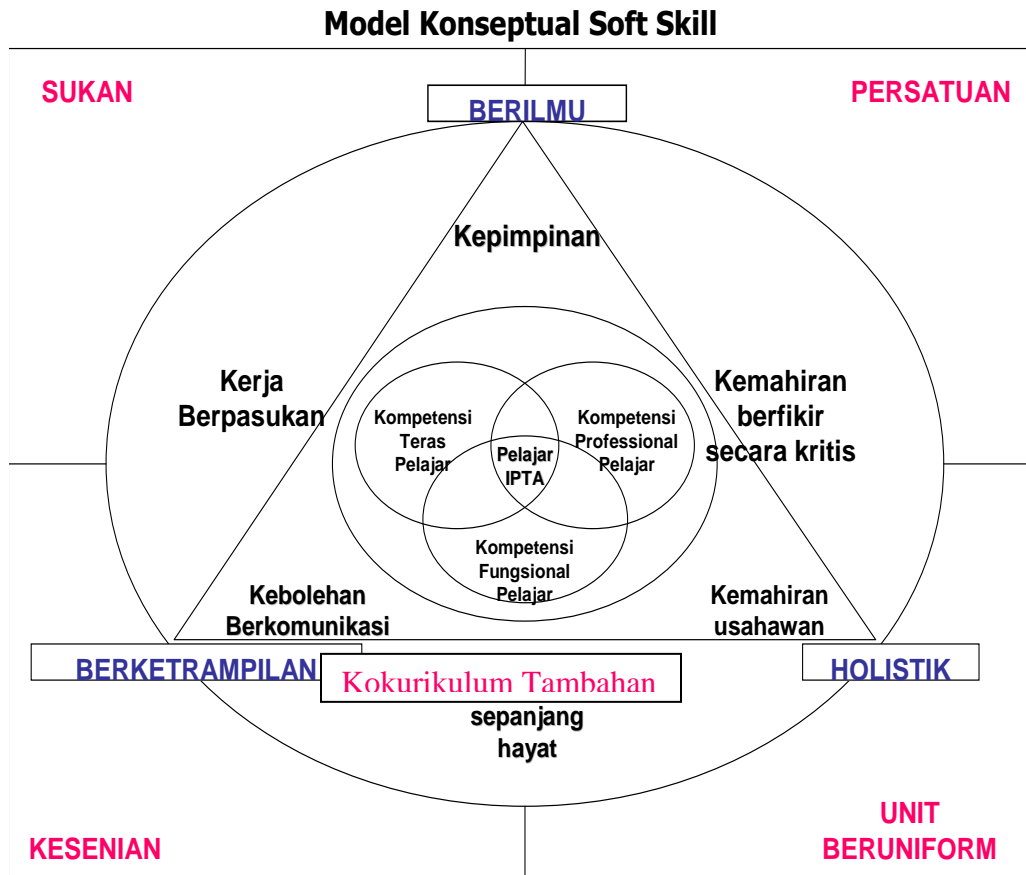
Model Konseptual Soft Skill

SUKAN

PERSATUAN

BERILMU

Kepimpinan

Kerja Berpasukan

Kemahiran berfikir secara kritis

Kompetensi Teras Pelajar

Kompetensi Professional Pelajar

Pelajar IPTA

Kompetensi Fungsional Pelajar

Kebolehan Berkomunikasi

Kemahiran usahawan

BERKETRAMPILAN

Kokurikulum Tambahan

HOLISTIK

sepanjang hayat

KESENIAN

UNIT BERUNIFORM